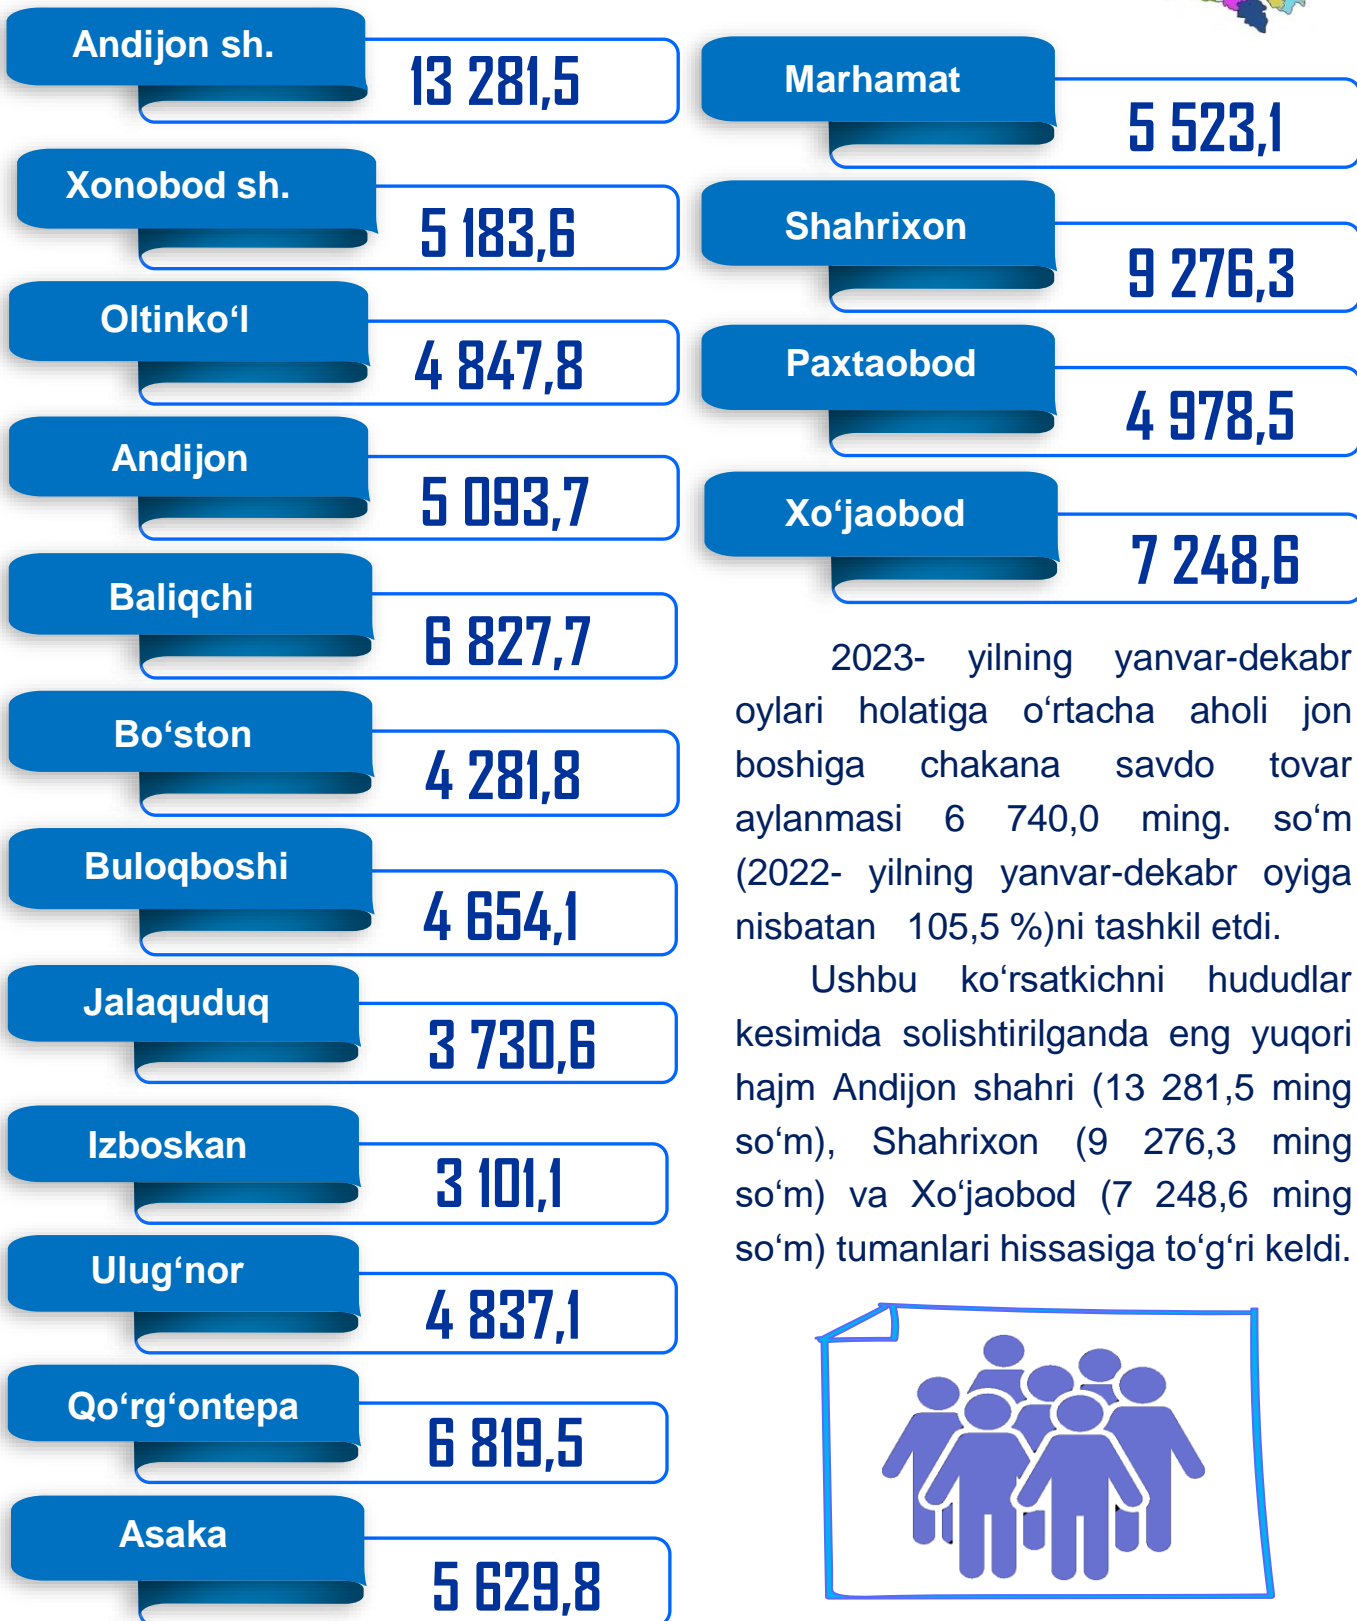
Andijon sh.
13 281,5

Xonobod sh.
5 183,6

Oltinko‘l
4 847,8

Andijon
5 093,7

Baliqchi
6 827,7

Bo‘ston
4 281,8

Buloqboshi
4 654,1

Jalaquduq
3 730,6

Izboskan
3 101,1

Ulug‘nor
4 837,1

Qo‘rg‘ontepa
6 819,5

Asaka
5 629,8

Marhamat
5 523,1

Shahrixon
9 276,3

Paxtaobod
4 978,5

Xo‘jaobod
7 248,6

2023- yilning yanvar-dekabr oylari holatiga o‘rtacha aholi jon boshiga chakana savdo tovar aylanmasi 6 740,0 ming. so‘m (2022- yilning yanvar-dekabr oyiga nisbatan 105,5 %)ni tashkil etdi.

Ushbu ko‘rsatkichni hududlar kesimida solishtirilganda eng yuqori hajm Andijon shahri (13 281,5 ming so‘m), Shahrixon (9 276,3 ming so‘m) va Xo‘jaobod (7 248,6 ming so‘m) tumanlari hissasiga to‘g‘ri keldi.